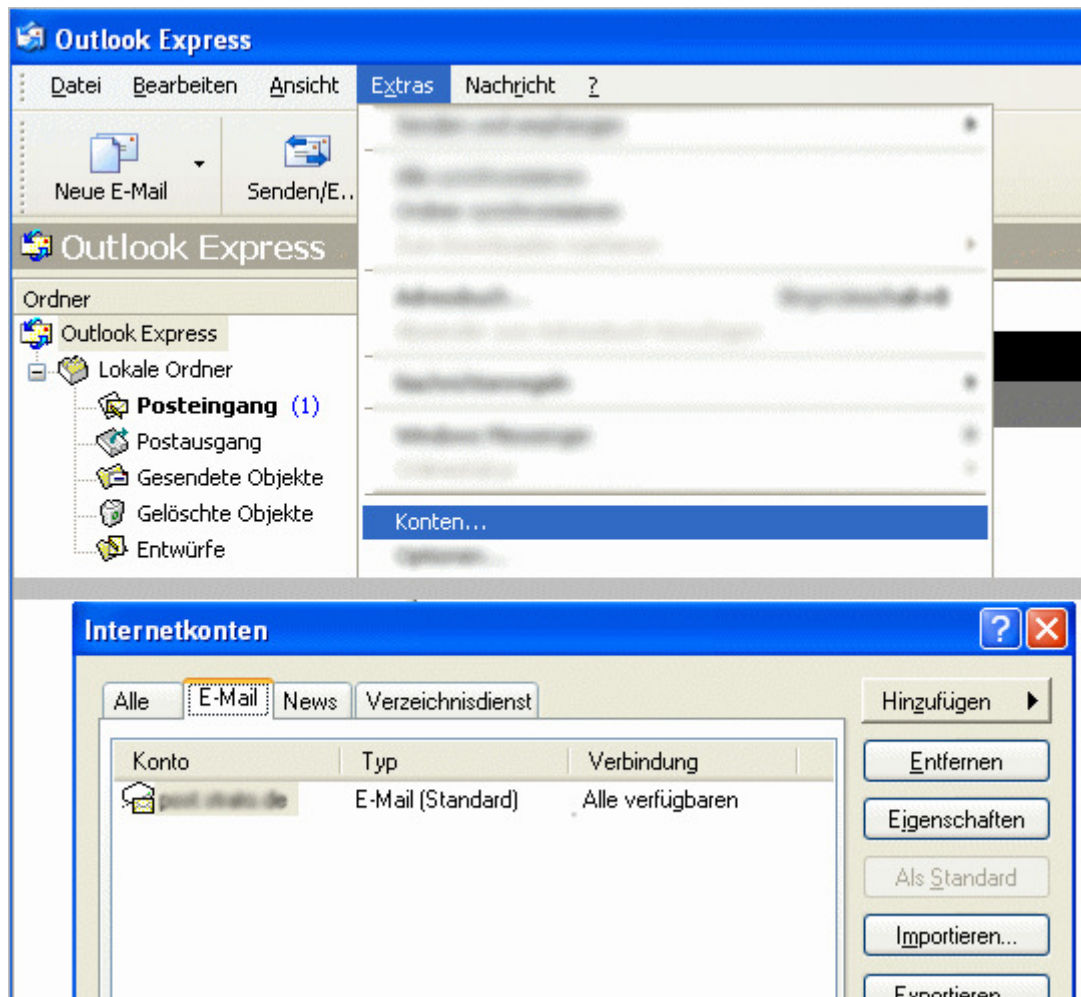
Outlook Express

Datei Bearbeiten Ansicht Extras Nachricht ?

Neue E-Mail Senden/E...

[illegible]
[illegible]
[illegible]
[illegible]
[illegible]
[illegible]
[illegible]
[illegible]
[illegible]
Konten...
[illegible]

Outlook Express

Ordner
Outlook Express
Lokale Ordner
Posteingang (1)
Postausgang
Gesendete Objekte
Gelöschte Objekte
Entwürfe

Internetkonten

Alle | E-Mail | News | Verzeichnisdienst

| Konto | Typ | Verbindung |
|---|---|---|
| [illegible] | E-Mail (Standard) | Alle verfügbaren |

Hinzufügen
Entfernen
Eigenschaften
Als Standard
Importieren...
Exportieren...